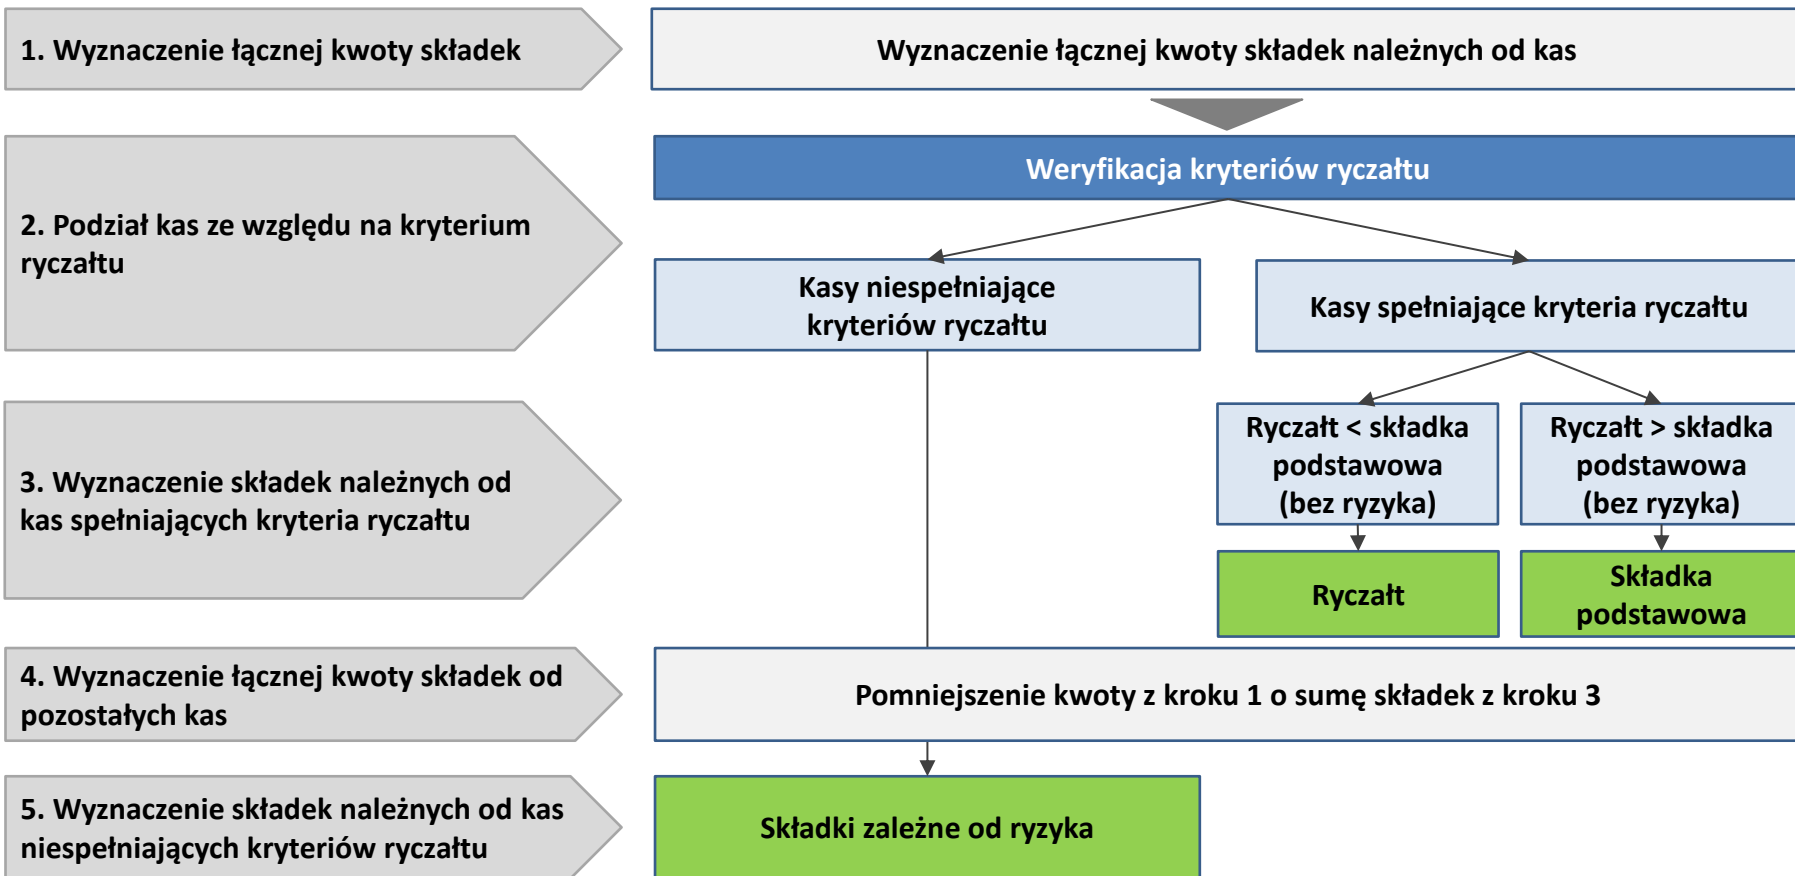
1. Wyznaczenie łącznej kwoty składek

Wyznaczenie łącznej kwoty składek należnych od kas

2. Podział kas ze względu na kryterium ryczałtu

Weryfikacja kryteriów ryczałtu

Kasy niespełniające kryteriów ryczałtu

Kasy spełniające kryteria ryczałtu

3. Wyznaczenie składek należnych od kas spełniających kryteria ryczałtu

Ryczałt < składka podstawowa (bez ryzyka)

Ryczałt > składka podstawowa (bez ryzyka)

Ryczałt

Składka podstawowa

4. Wyznaczenie łącznej kwoty składek od pozostałych kas

Pomniejszenie kwoty z kroku 1 o sumę składek z kroku 3

5. Wyznaczenie składek należnych od kas niespełniających kryteriów ryczałtu

Składki zależne od ryzyka